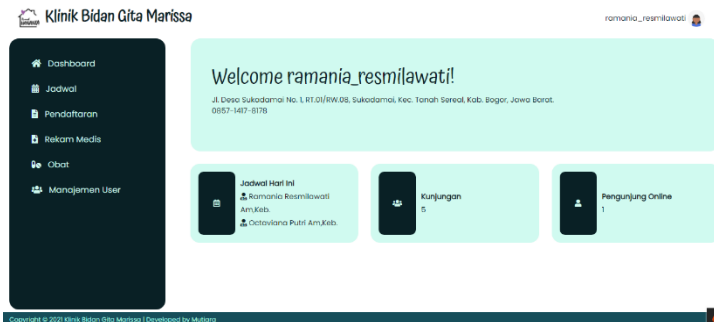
Klinik Bidan Gita Marissa

romania_resmilawati

Dashboard
Jadwal
Pendaftaran
Rekam Medis
Obat
Manajemen User

Welcome ramania_resmilawati!

Jl. Desa Sukadamai No. 1, RT.01/RW.08, Sukadamai, Kec. Tanah Sereal, Kab. Bogor, Jawa Barat.
0857-1417-8178

Jadwal Hari Ini
Ramania Resmilawati Am,Keb.
Octaviana Putri Am,Keb.

Kunjungan
5

Pengunjung Online
1

Copyright © 2021 Klinik Bidan Gita Marissa | Developed by Mutiara